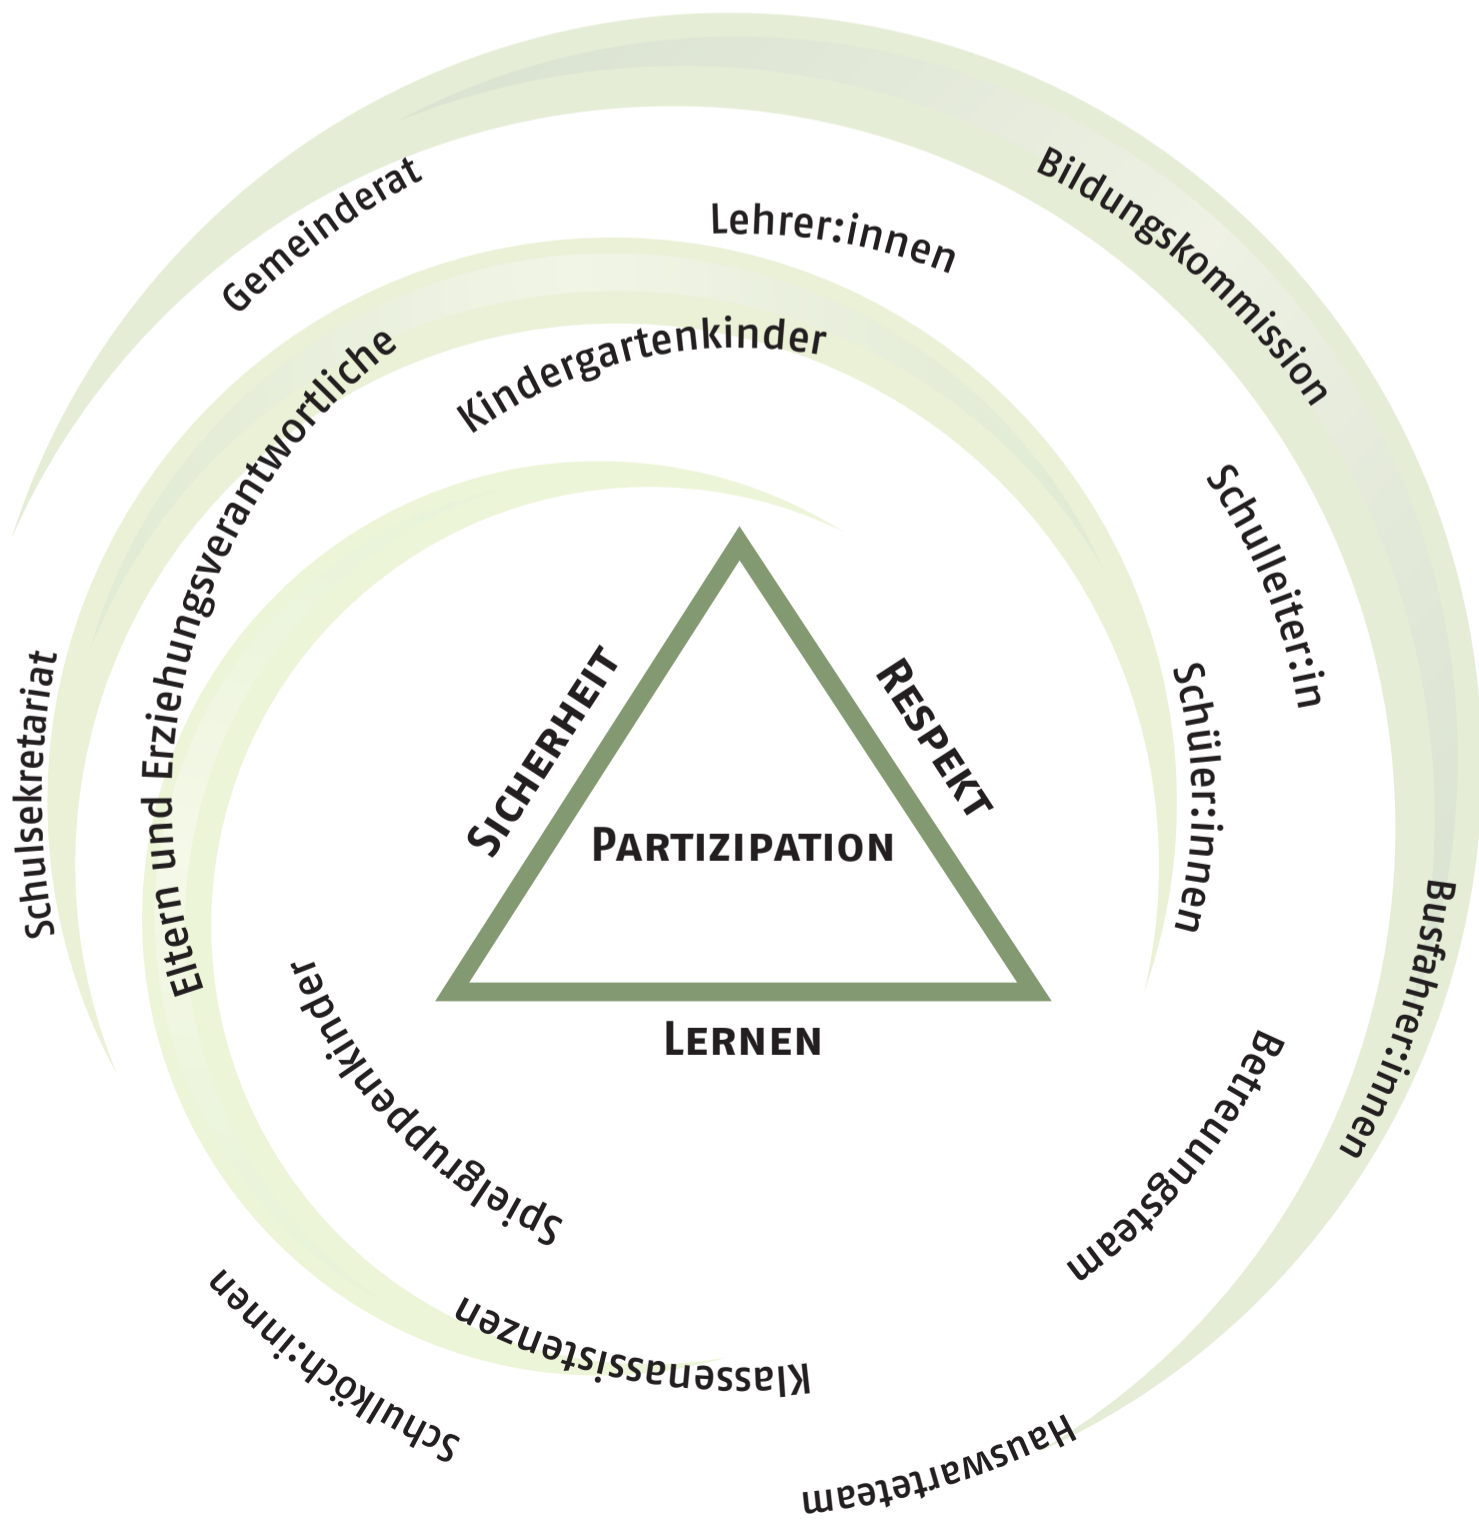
Gemeinderat

Lehrer:innen

Bildungskommission

Kindergartenkinder

Eltern und Erziehungsverantwortliche

Schulleiter:in

Schulsekretariat

Schüler:innen

Sicherheit

Respekt

Partizipation

Lernen

Busfahrer:innen

Spielgruppenkinder

Betreuungsteam

Klassenassistenzen

Schulköch:innen

Hauswarteteam